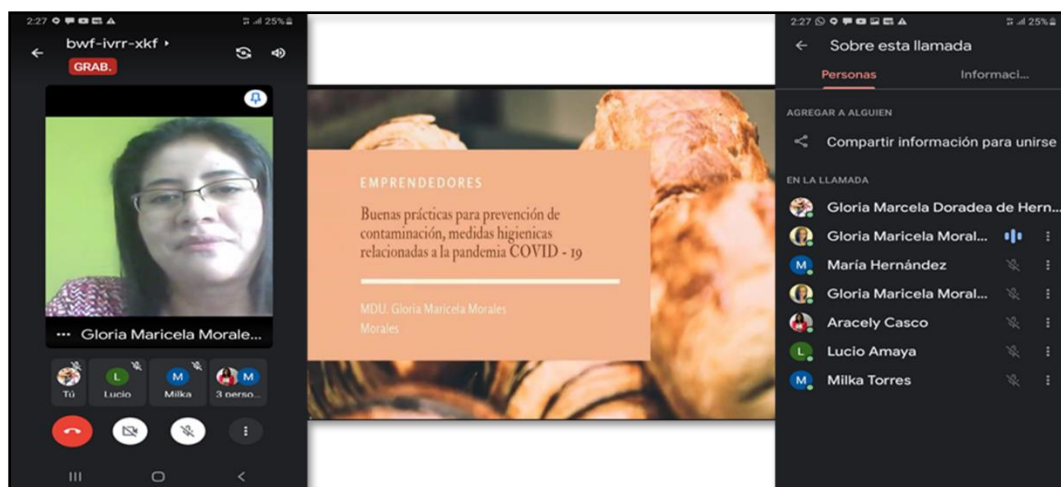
2:27 25%

bwf-ivrr-xkf ▸

GRAB.

••• Gloria Maricela Morale...

Tú

L
Lucio

M
Milka

M
3 perso...

EMPRENDEDORES

Buenas prácticas para prevención de contaminación, medidas higienicas relacionadas a la pandemia COVID - 19

MDU. Gloria Maricela Morales Morales

2:27 25%

Sobre esta llamada

Personas

Informaci...

AGREGAR A ALGUIEN

Compartir información para unirse

EN LA LLAMADA

Gloria Marcela Doradea de Hern...

Gloria Maricela Moral...

M
María Hernández

Gloria Maricela Moral...

Aracely Casco

L
Lucio Amaya

M
Milka Torres